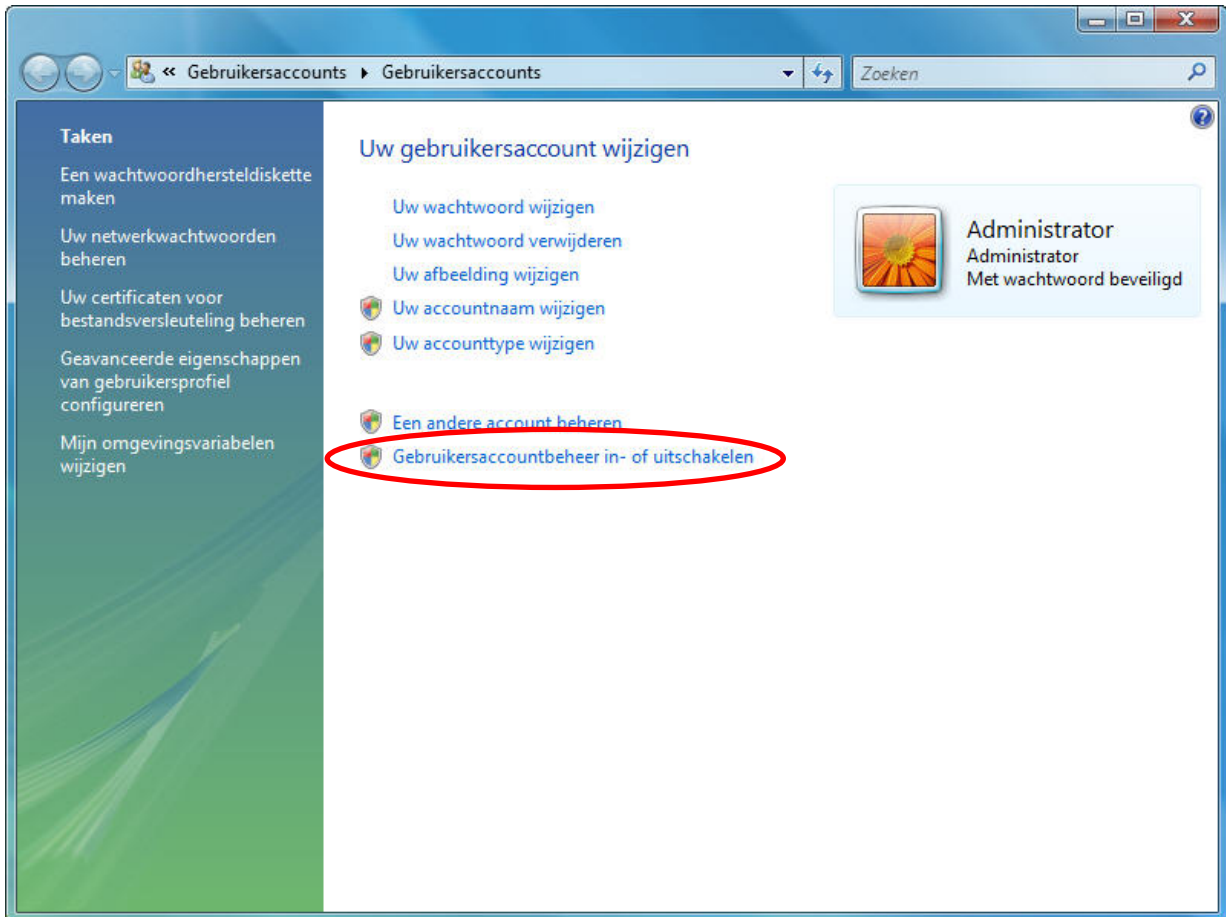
« Gebruikersaccounts ▸ Gebruikersaccounts

Zoeken

Taken

Een wachtwoordhersteldiskette maken

Uw netwerkwachtwoorden beheren

Uw certificaten voor bestandsversleuteling beheren

Geavanceerde eigenschappen van gebruikersprofiel configureren

Mijn omgevingsvariabelen wijzigen

Uw gebruikersaccount wijzigen

Uw wachtwoord wijzigen

Uw wachtwoord verwijderen

Uw afbeelding wijzigen

Uw accountnaam wijzigen

Uw accounttype wijzigen

Een andere account beheren

Gebruikersaccountbeheer in- of uitschakelen

Administrator
Administrator
Met wachtwoord beveiligd